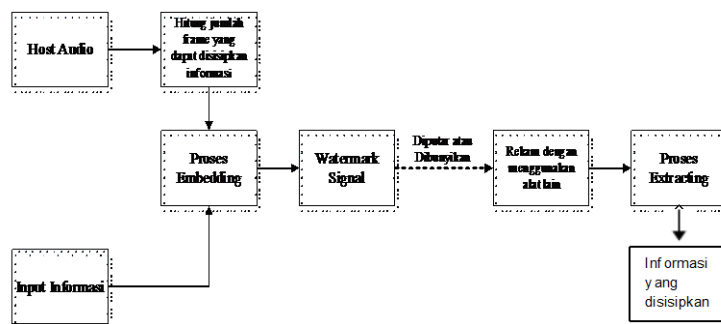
Host Audio

Hitung jumlah frame yang dapat disisipkan informasi

Proses Embedding

Watermark Signal

Diputar atau Dibunyikan

Rekam dengan menggunakan alat lain

Proses Extracting

Informasi yang disisipkan

Input Informasi